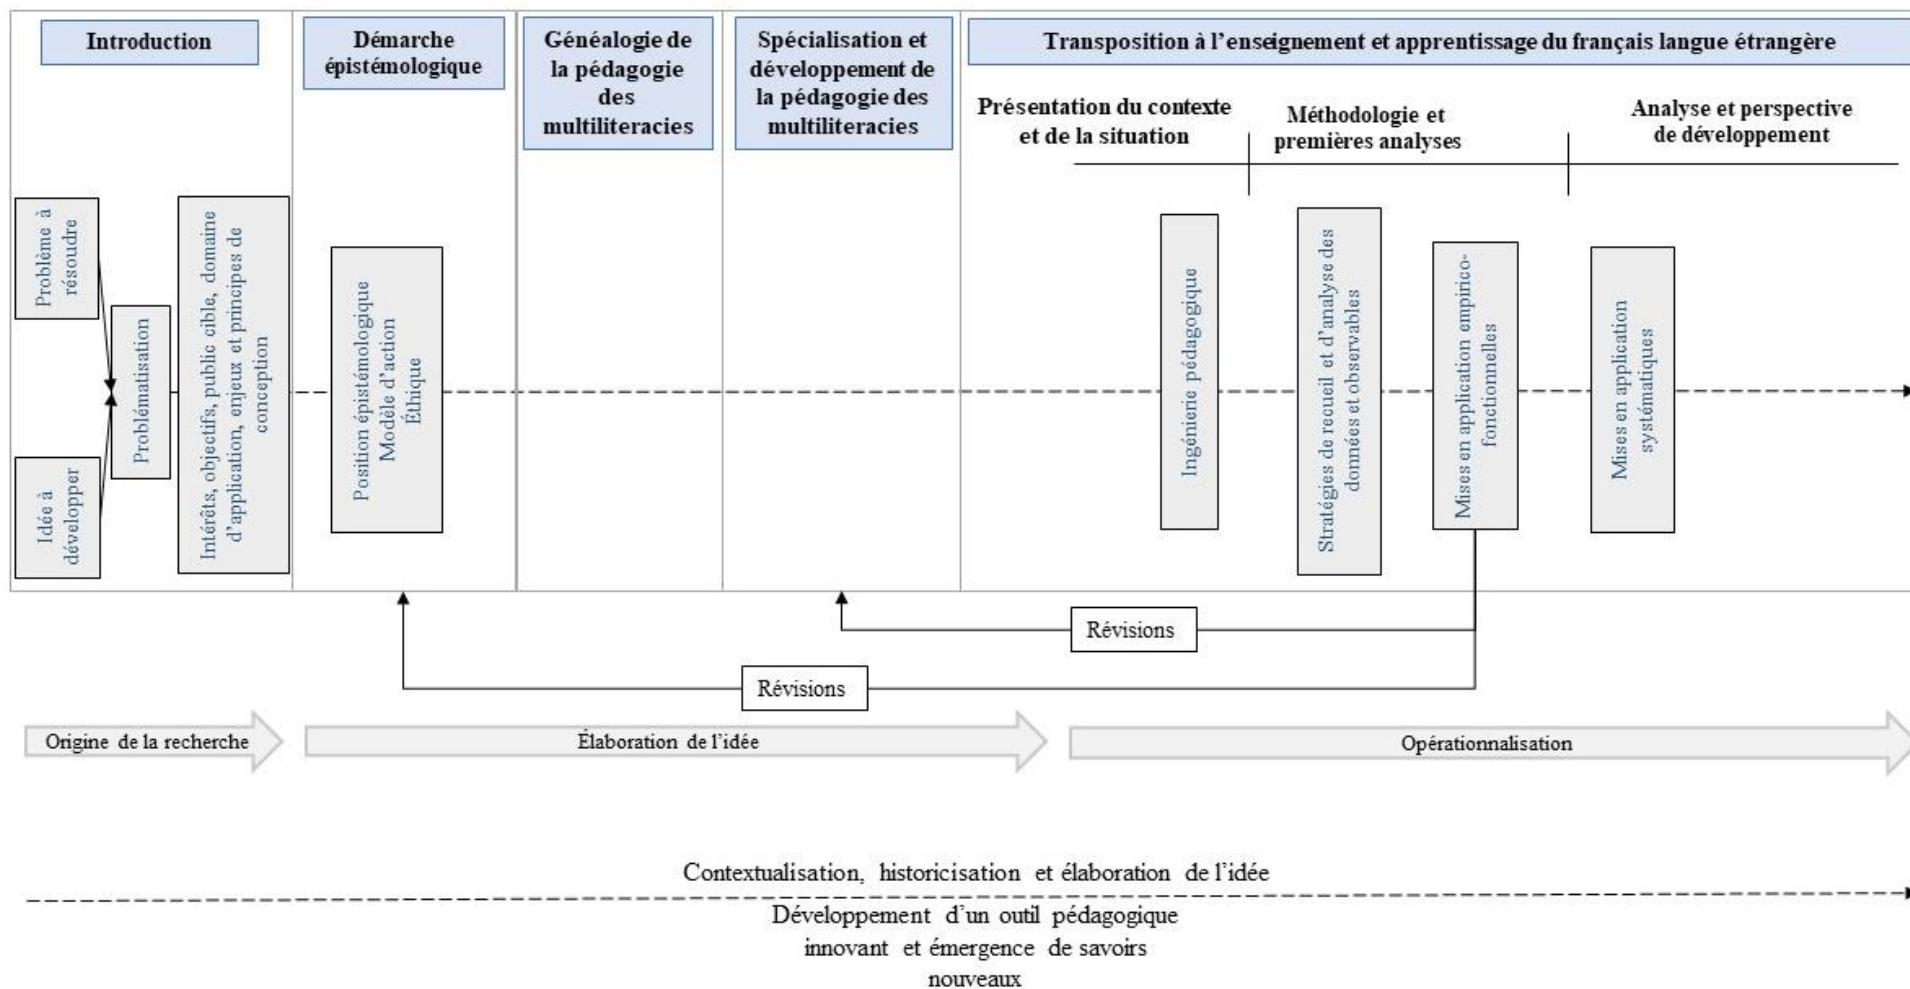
Introduction

Démarche épistémologique

Généalogie de la pédagogie des multiliteracies

Spécialisation et développement de la pédagogie des multiliteracies

Transposition à l'enseignement et apprentissage du français langue étrangère

Présentation du contexte et de la situation

Méthodologie et premières analyses

Analyse et perspective de développement

Problème à résoudre

Idée à développer

Problématisation

Intérêts, objectifs, public cible, domaine d'application, enjeux et principes de conception

Position épistémologique
Modèle d'action
Éthique

Ingénierie pédagogique

Stratégies de recueil et d'analyse des données et observables

Mises en application empirico-fonctionnelles

Mises en application systématiques

Révisions

Révisions

Origine de la recherche

Élaboration de l'idée

Opérationnalisation

Contextualisation, historicisation et élaboration de l'idée

Développement d'un outil pédagogique innovant et émergence de savoirs nouveaux